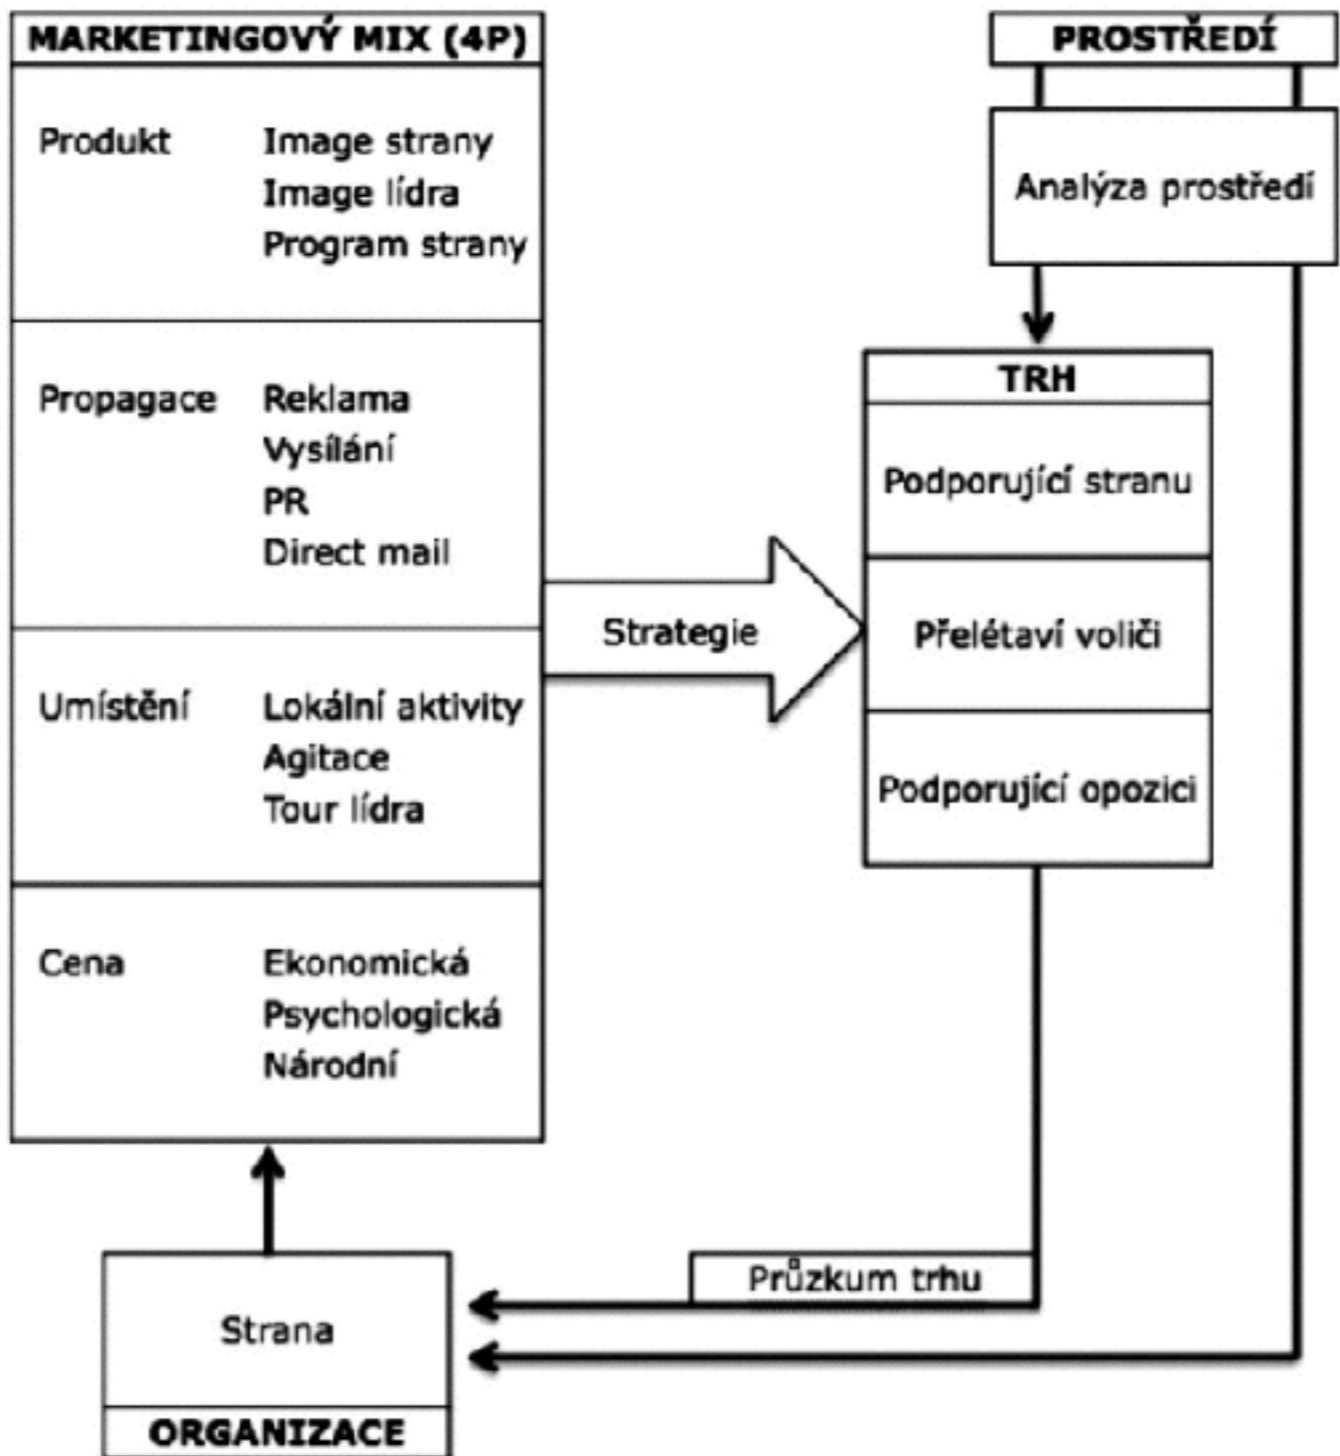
MARKETINGOVÝ MIX (4P)

| | |
|---|---|
| Produkt | Image strany<br>Image lídra<br>Program strany |
| Propagace | Reklama<br>Vysílání<br>PR<br>Direct mail |
| Umístění | Lokální aktivity<br>Agitace<br>Tour lídra |
| Cena | Ekonomická<br>Psychologická<br>Národní |

PROSTŘEDÍ

Analýza prostředí

TRH

Podporující stranu

Přelétaví voliči

Podporující opozici

Strategie

Průzkum trhu

Strana

ORGANIZACE